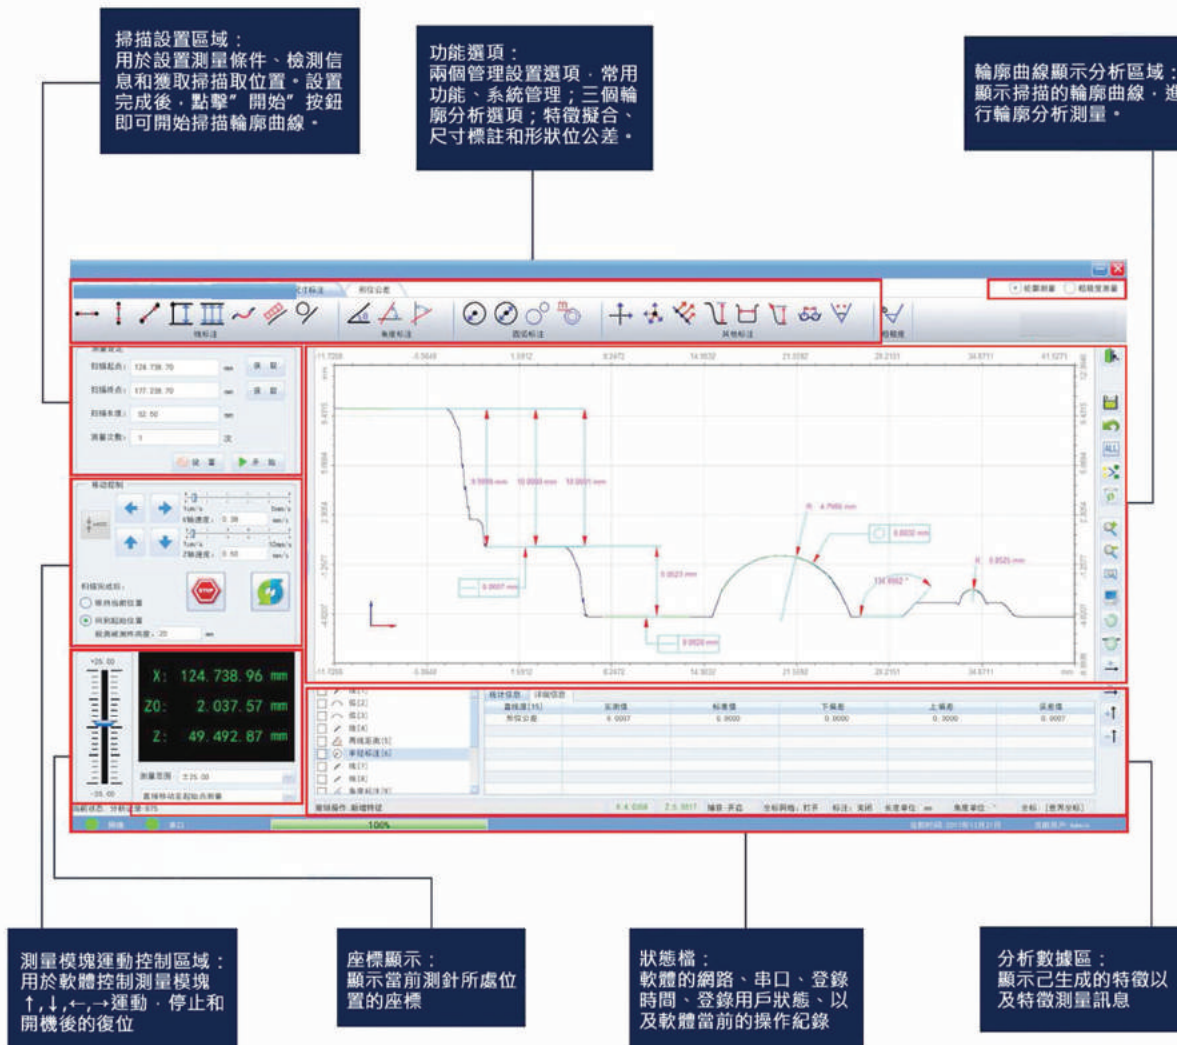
掃描設置區域：
用於設置測量條件、檢測信息和獲取掃描取位置。設置完成後，點擊"開始"按鈕即可開始掃描輪廓曲線。

功能選項：
兩個管理設置選項，常用功能、系統管理；三個輪廓分析選項；特徵擬合、尺寸標註和形狀位公差。

輪廓曲線顯示分析區域：
顯示掃描的輪廓曲線，進行輪廓分析測量。

X: 124.738.96 mm
Z0: 2.037.57 mm
Z: 49.492.87 mm

100%

測量模塊運動控制區域：
用於軟體控制測量模塊↑,↓,←,→運動，停止和開機後的復位

座標顯示：
顯示當前測針所處位置的座標

狀態檔：
軟體的網路、串口、登錄時間、登錄用戶狀態、以及軟體當前的操作紀錄

分析數據區：
顯示己生成的特徵以及特徵測量訊息